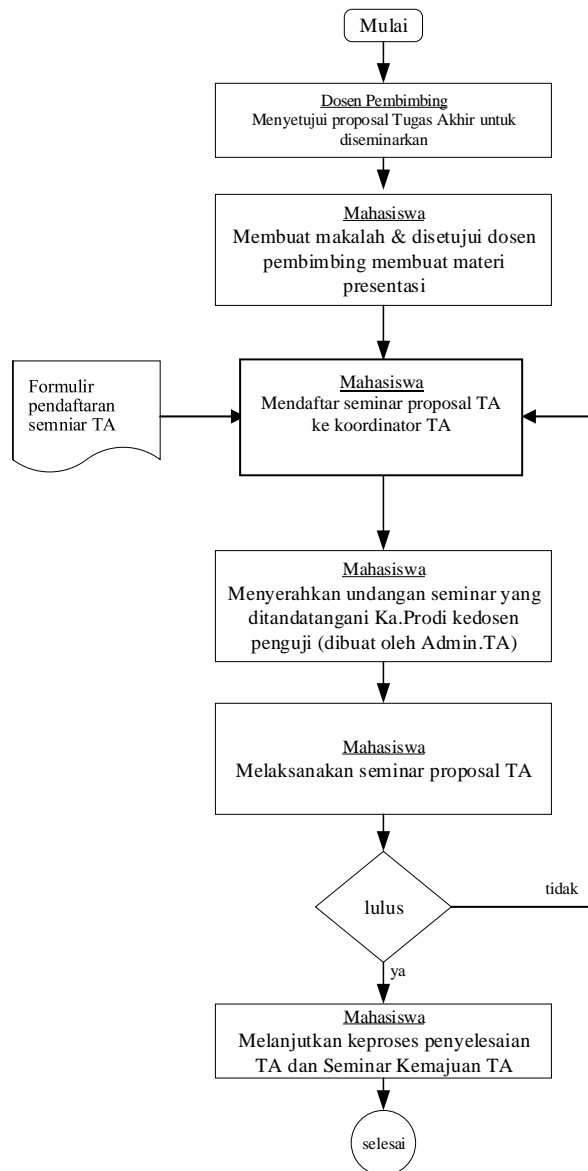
Mulai

Dosen Pembimbing
Menyetujui proposal Tugas Akhir untuk diseminarkan

Mahasiswa
Membuat makalah & disetujui dosen pembimbing membuat materi presentasi

Formulir pendaftaran semniar TA

Mahasiswa
Mendaftar seminar proposal TA ke koordinator TA

Mahasiswa
Menyerahkan undangan seminar yang ditandatangani Ka.Prodi kedosen penguji (dibuat oleh Admin.TA)

Mahasiswa
Melaksanakan seminar proposal TA

lulus

tidak

ya

Mahasiswa
Melanjutkan keproses penyelesaian TA dan Seminar Kemajuan TA

selesai